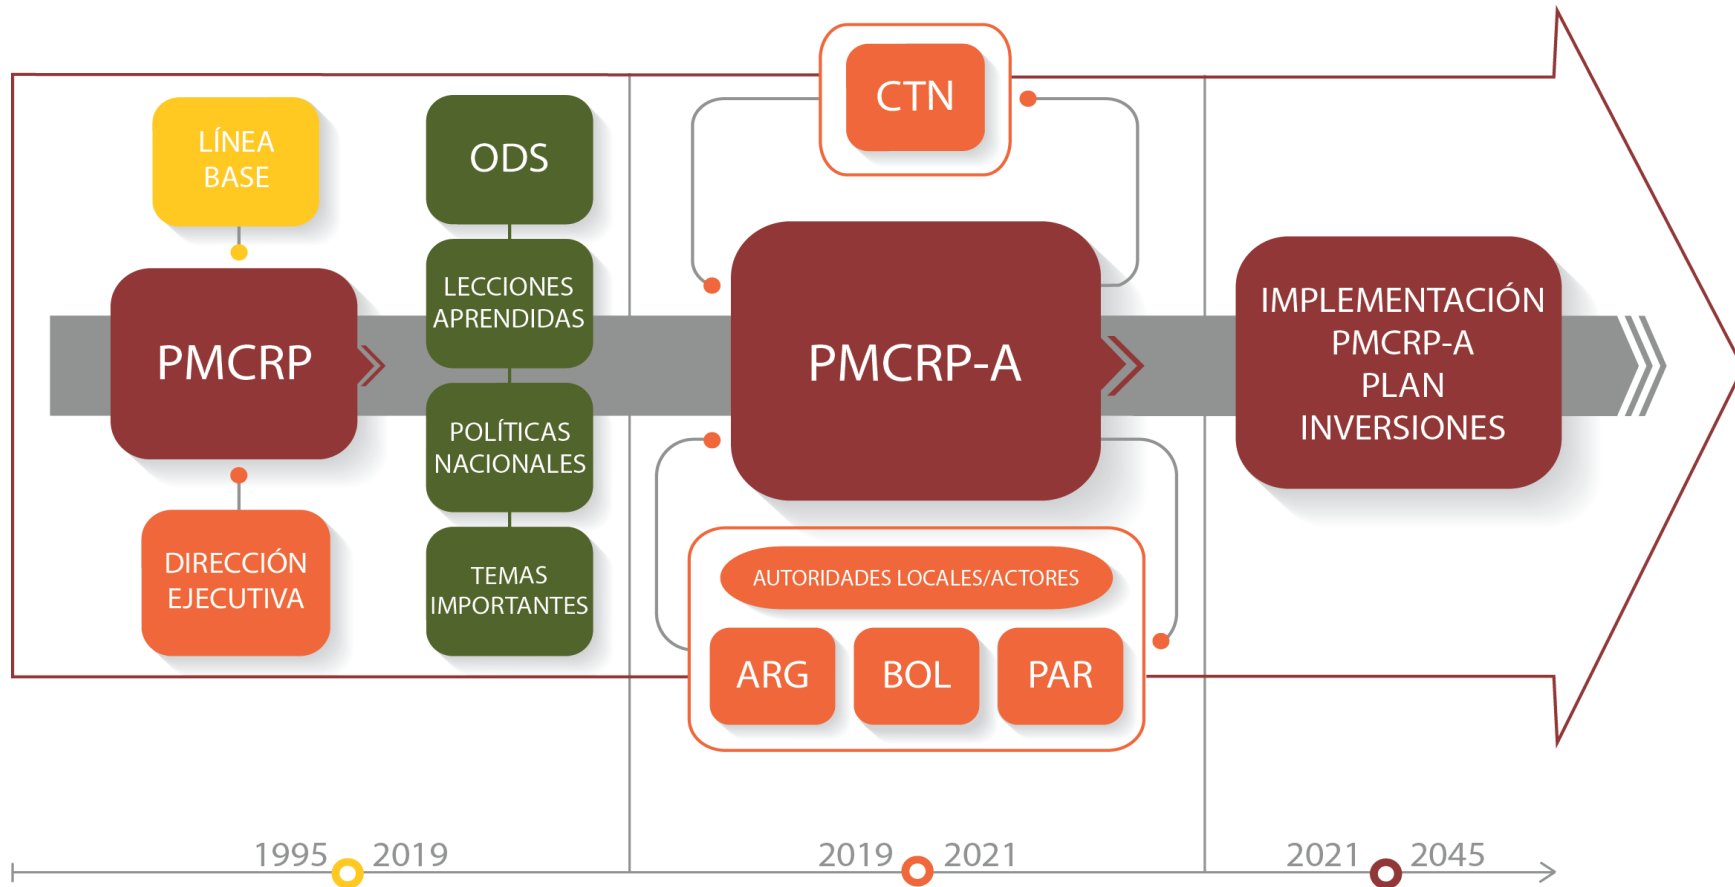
LÍNEA BASE

PMCRP

DIRECCIÓN EJECUTIVA

ODS

LECCIONES APRENDIDAS

POLÍTICAS NACIONALES

TEMAS IMPORTANTES

CTN

PMCRP-A

AUTORIDADES LOCALES/ACTORES

ARG

BOL

PAR

IMPLEMENTACIÓN PMCRP-A PLAN INVERSIONES

1995 2019

2019 2021

2021 2045